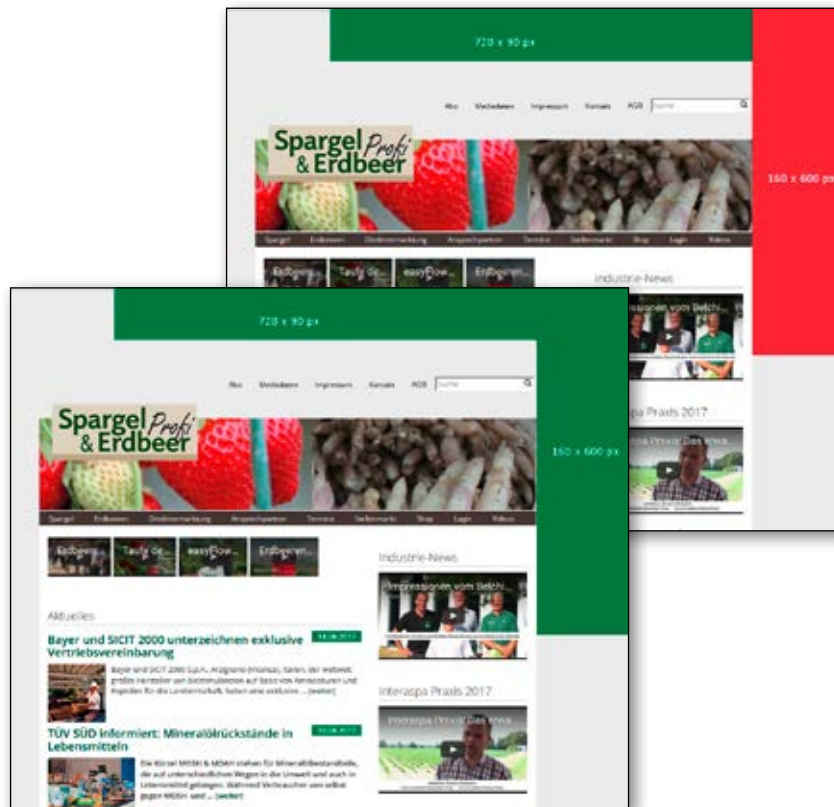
728 x 90 px

Abo Mediadaten Impressum Kontakt AGB Suche

Spargel Profi & Erdbeer

160 x 600 px

Spargel Erdbeeren Direktvermarktung Anzeigenpartner Termine Stellenmarkt Shop Login Videos

Erdbeer... Taufe de... easyFlow... Erdbeeren...

Industrie-News

Impressionen vom Belchi...

Interaspa Praxis 2017

Interaspa Praxis: Das Kreis...

728 x 90 px

Abo Mediadaten Impressum Kontakt AGB Suche

Spargel Profi & Erdbeer

160 x 600 px

Spargel Erdbeeren Direktvermarktung Anzeigenpartner Termine Stellenmarkt Shop Login Videos

Erdbeer... Taufe de... easyFlow... Erdbeeren...

Industrie-News

Impressionen vom Belchi...

Interaspa Praxis 2017

Interaspa Praxis: Das Kreis...

Aktuelles

Bayer und SICIT 2000 unterzeichnen exklusive Vertriebsvereinbarung

Bayer und SICIT 2000 S.p.A., Arzignano (Vicenza), Italien, der weltweit größte Hersteller von Biostimulanzien auf Basis von Aminosäuren und Peptiden für die Landwirtschaft, haben eine exklusive ... [weiter]

TÜV SÜD informiert: Mineralölrückstände in Lebensmitteln

Die Kürzel MOSH & MOAH stehen für Mineralölbestandteile, die auf unterschiedlichen Wegen in die Umwelt und auch in Lebensmittel gelangen. Während Verbraucher sich selbst gegen MOSH- und ... [weiter]